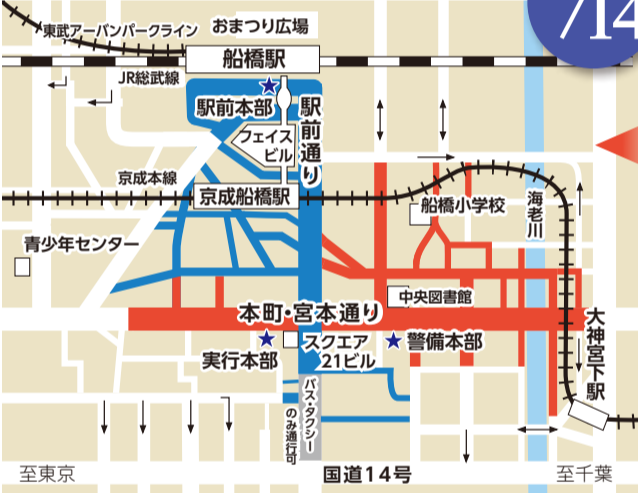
/14

東武アーバンパークライン

おまつり広場

船橋駅

JR総武線

駅前本部

駅前通り

フェイスビル

京成本線

京成船橋駅

船橋小学校

海老川

青少年センター

中央図書館

本町・宮本通り

実行本部

スクエア21ビル

警備本部

大神宮下駅

バス・タクシーのみ通行可

至東京

国道14号

至千葉